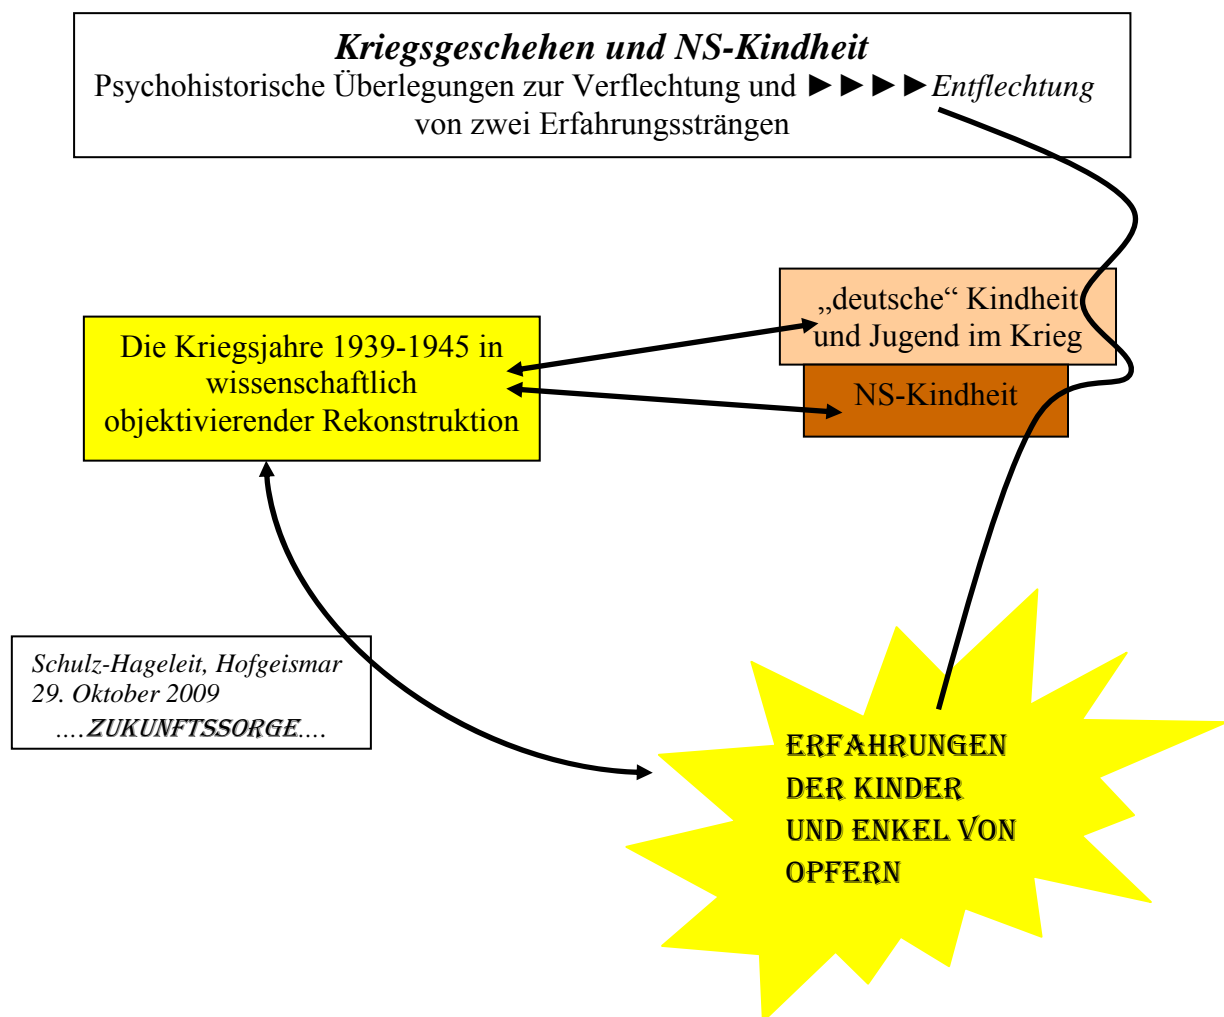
Kriegsgeschehen und NS-Kindheit
Psychohistorische Überlegungen zur Verflechtung und ►►►►Entflechtung von zwei Erfahrungssträngen

„deutsche“ Kindheit und Jugend im Krieg

Die Kriegsjahre 1939-1945 in wissenschaftlich objektivierender Rekonstruktion

NS-Kindheit

Schulz-Hageleit, Hofgeismar
29. Oktober 2009
….ZUKUNFTSSORGE….

ERFAHRUNGEN DER KINDER UND ENKEL VON OPFERN